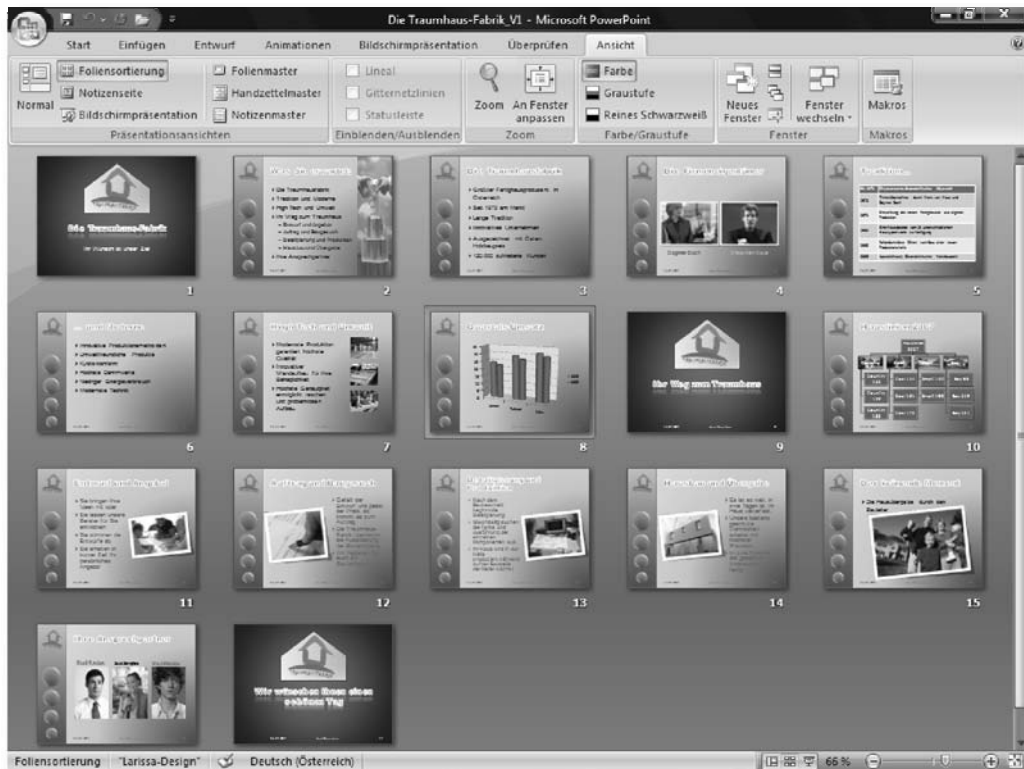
Die Traumhaus-Fabrik_V1 - Microsoft PowerPoint

Start Einfügen Entwurf Animationen Bildschirmpräsentation Überprüfen Ansicht

Normal Foliensortierung Notizenseite Bildschirmpräsentation Folienmaster Handzettelmaster Notizenmaster
Präsentationsansichten

Lineal Gitternetzlinien Statusleiste
Einblenden/Ausblenden

Zoom An Fenster anpassen
Zoom

Farbe Graustufe Reines Schwarzweiß
Farbe/Graustufe

Neues Fenster Fenster wechseln
Fenster

Makros
Makros

Die Traumhaus-Fabrik

1

2

3

4

5

6

7

8

Der Weg zum Traumhaus

9

10

11

12

13

14

15

Wir wünschen Ihnen einen schönen Tag

Foliensortierung "Larissa-Design" Deutsch (Österreich) 66 %